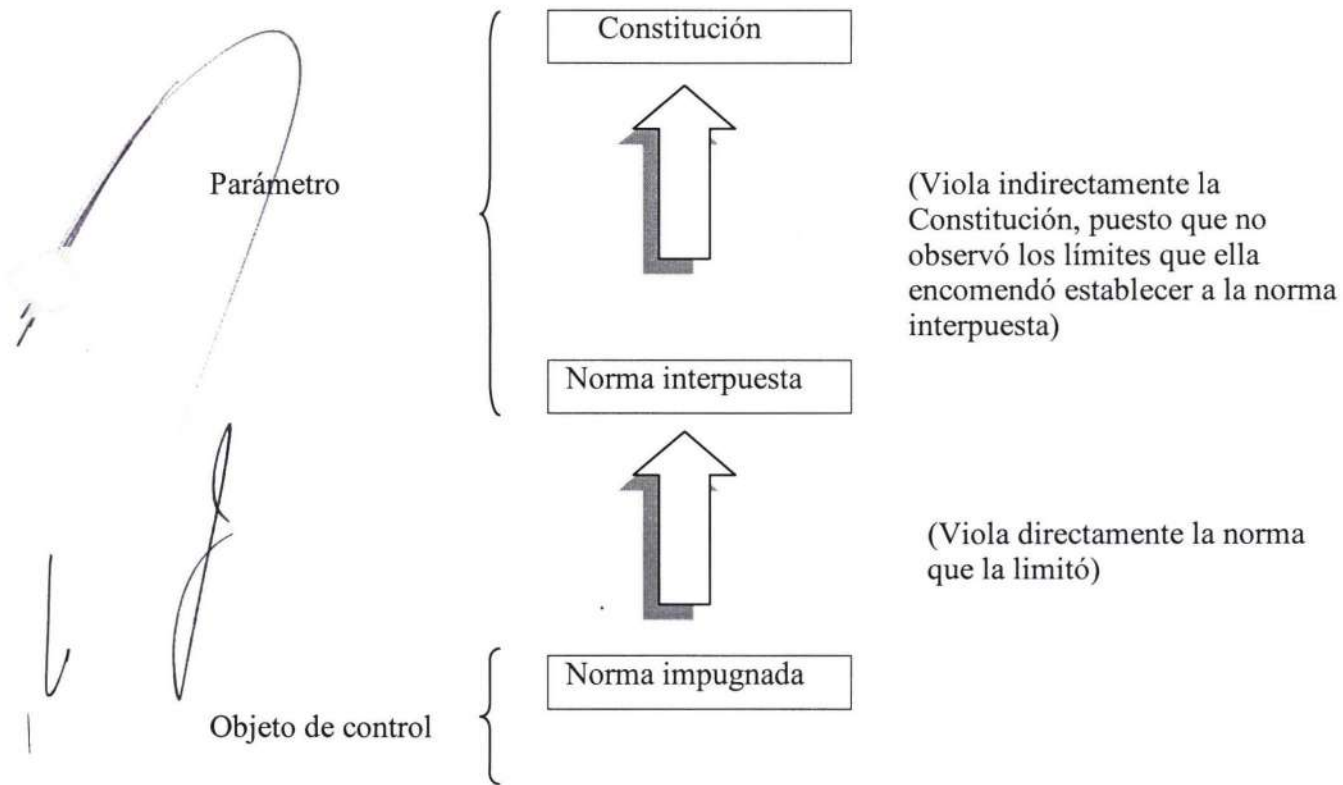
Constitución

Parámetro

(Viola indirectamente la Constitución, puesto que no observó los límites que ella encomendó establecer a la norma interpuesta)

Norma interpuesta

(Viola directamente la norma que la limitó)

Norma impugnada

Objeto de control